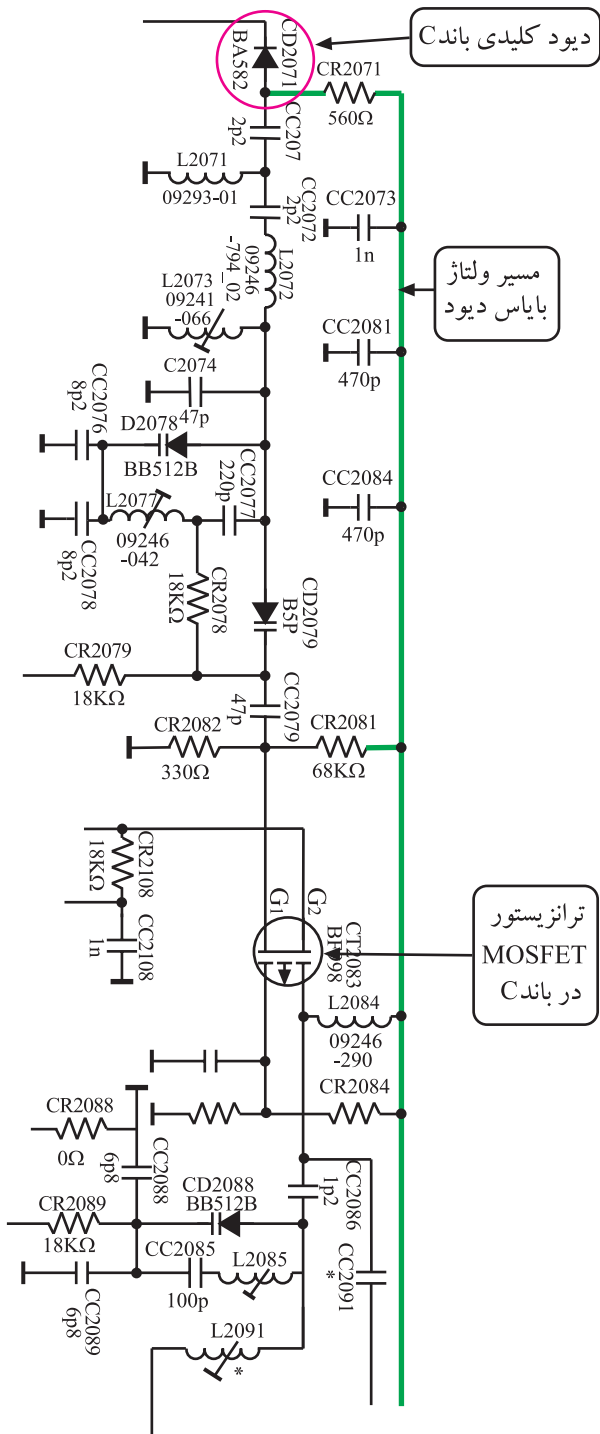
دیود کلیدی باندC

CD2071
BA582

CR2071
560Ω

CC207
2p2

L2071
09293-01

CC2072
2p2

CC2073
1n

L2072
09246
-794_02

مسیر ولتاژ
بایاس دیود

L2073
09241
-066

CC2081
470p

C2074
47p

CC2076
8p2

D2078
BB512B

CC2077
220p

CC2084
470p

L2077
09246
-042

CC2078
8p2

CR2078
18KΩ

CD2079
BSP

CR2079
18KΩ

CC2079
47p

CR2082
330Ω

CR2081
68KΩ

CR2108
18KΩ

CC2108
1n

G1
G2

CT2083
BF998

ترانزیستور
MOSFET
در باندC

L2084
09246
-290

CR2084

CR2088
0Ω

CC2088
6p8

CC2086
1p2

CD2088
BB512B

CR2089
18KΩ

CC2091
*

CC2085
100p

L2085

CC2089
6p8

L2091
*